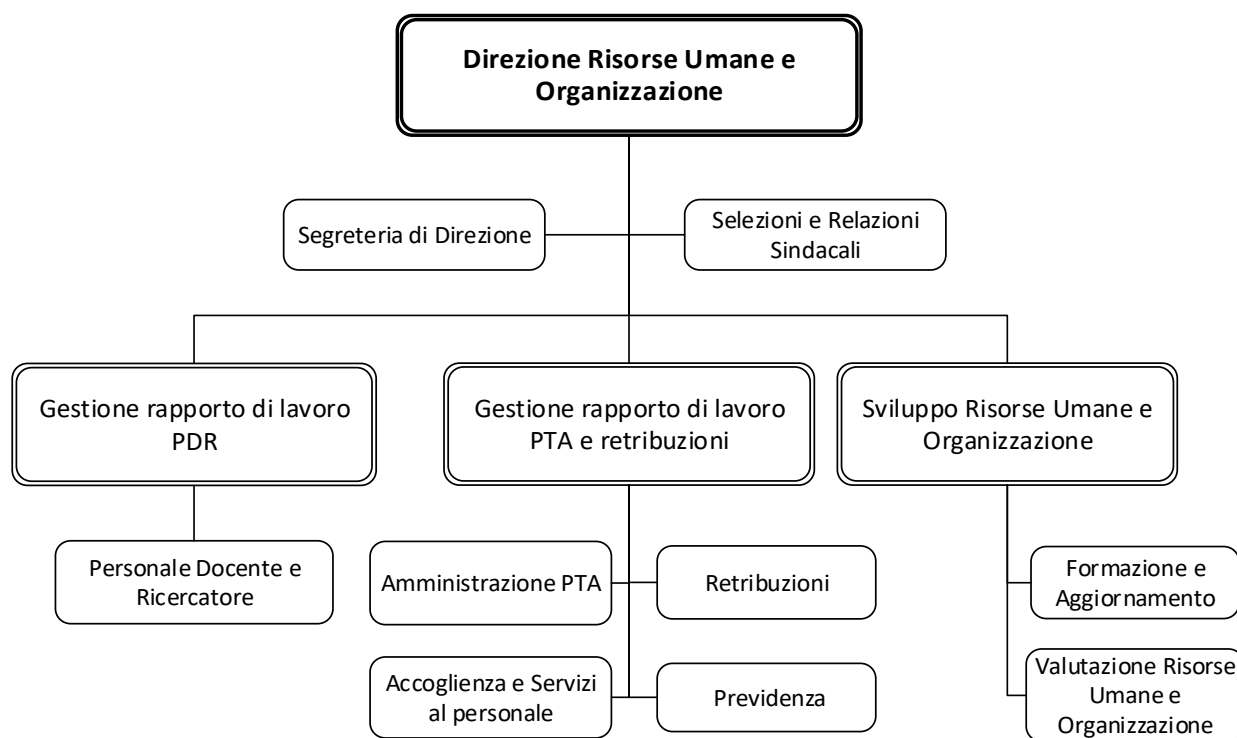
Direzione Risorse Umane e Organizzazione

Segreteria di Direzione

Selezioni e Relazioni Sindacali

Gestione rapporto di lavoro PDR

Gestione rapporto di lavoro PTA e retribuzioni

Sviluppo Risorse Umane e Organizzazione

Personale Docente e Ricercatore

Amministrazione PTA

Retribuzioni

Accoglienza e Servizi al personale

Previdenza

Formazione e Aggiornamento

Valutazione Risorse Umane e Organizzazione